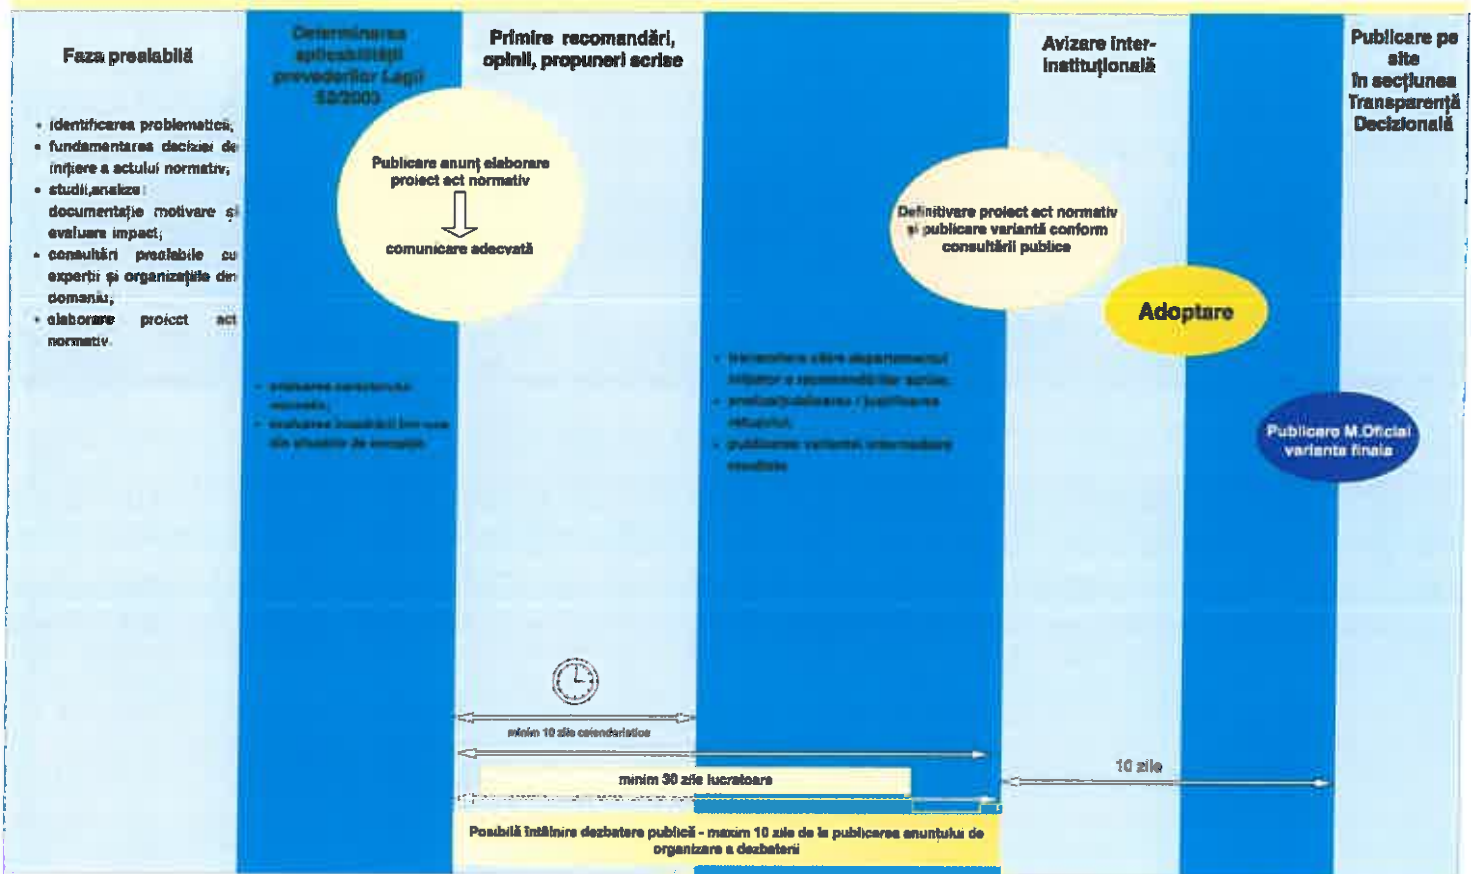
Faza prealabilă

- identificarea problematică;
- fundamentarea deciziei de inițiere a actului normativ;
- studii,analize: documentație motivare și evaluare impact;
- consultări prealabile cu experți și organizațiile din domeniu;
- elaborare proiect act normativ.

Determinarea aplicabilității prevederilor Legii 52/2003

- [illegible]
- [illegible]

Primire recomandări, opinii, propuneri scrise

Publicare anunț elaborare proiect act normativ

comunicare adecvată

- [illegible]
- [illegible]
- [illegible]

Avizare inter-instituțională

Definitivare proiect act normativ și publicare variantă conform consultării publice

Adoptare

Publicare pe site
în secțiunea Transparență Decizională

Publicare M.Oficial varianta finala

minim 10 zile calendaristice

minim 30 zile lucratoare

10 zile

Posibilă întâlnire dezbatere publică - maxim 10 zile de la publicarea anunțului de organizare a dezbaterii